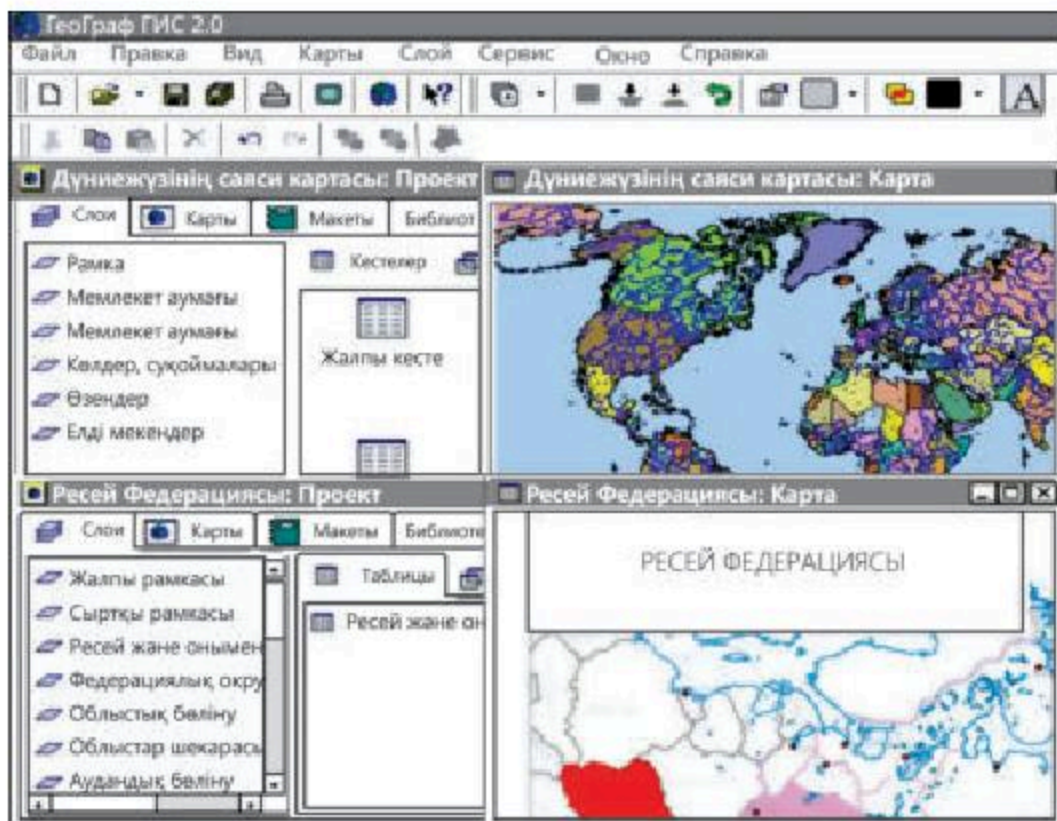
ГеоГраф ГИС 2.0

Файл Правка Вид Карты Слой Сервис Окно Справка

Дүниежүзінің саяси картасы: Проект

Слои Карты Макеты Библиот

Рамка
Мемлекет аумағы
Мемлекет аумағы
Көлдер, суқоймалары
Өзендер
Елді мекендер

Кестелер

Жалпы кесте

Дүниежүзінің саяси картасы: Карта

Ресей Федерациясы: Проект

Слои Карты Макеты Библиоте

Жалпы рамкасы
Сыртқы рамкасы
Ресей және онымен
Федерациялық окру
Облыстық бөліну
Облыстар шекарась
Аудандық бөліну

Таблицы

Ресей және он

Ресей Федерациясы: Карта

РЕСЕЙ ФЕДЕРАЦИЯСЫ